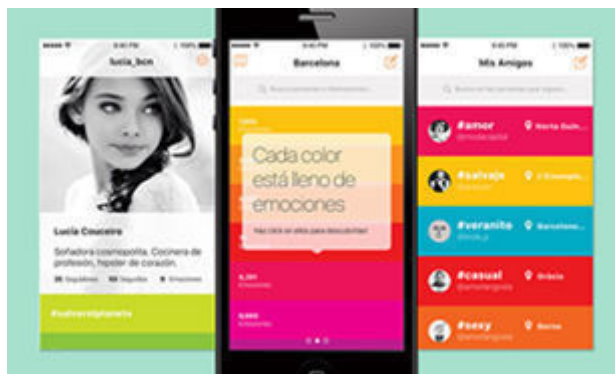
9:41 PM
100%
lucia_bcn
Lucía Couceiro
Soñadora cosmopolita. Cocinera de profesión, hipster de corazón.
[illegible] Seguidores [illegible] Seguidos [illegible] Emociones
#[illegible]

9:41 PM
100%
Barcelona
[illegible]
Cada color está lleno de emociones
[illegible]
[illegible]
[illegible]

9:41 PM
100%
Mis Amigos
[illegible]
#amor
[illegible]
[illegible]
#salvaje
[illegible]
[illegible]
#veranito
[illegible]
Barcelona
#casual
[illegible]
Gràcia
#sexy
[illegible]
Borne